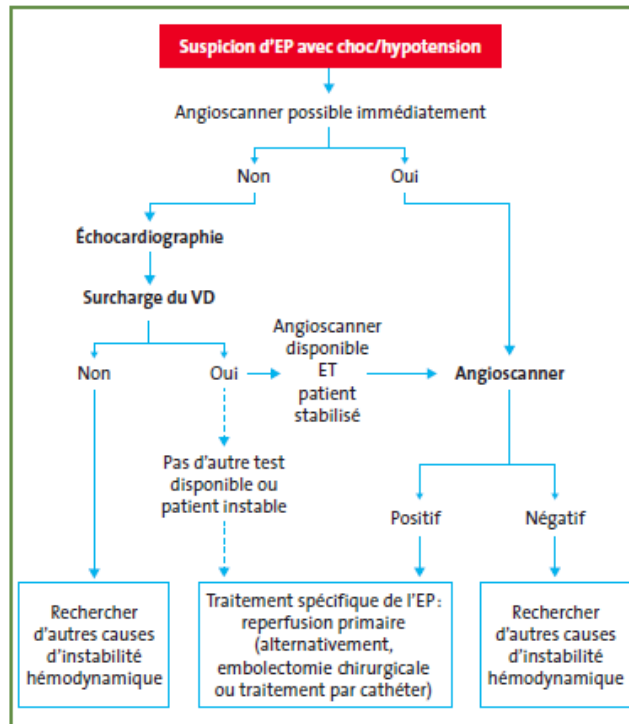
Suspicion d'EP avec choc/hypotension

Angioscanner possible immédiatement

Non

Oui

Échocardiographie

Surcharge du VD

Non

Oui

Angioscanner disponible ET patient stabilisé

Angioscanner

Pas d'autre test disponible ou patient instable

Positif

Négatif

Rechercher d'autres causes d'instabilité hémodynamique

Traitement spécifique de l'EP : reperfusion primaire (alternativement, embolectomie chirurgicale ou traitement par cathéter)

Rechercher d'autres causes d'instabilité hémodynamique